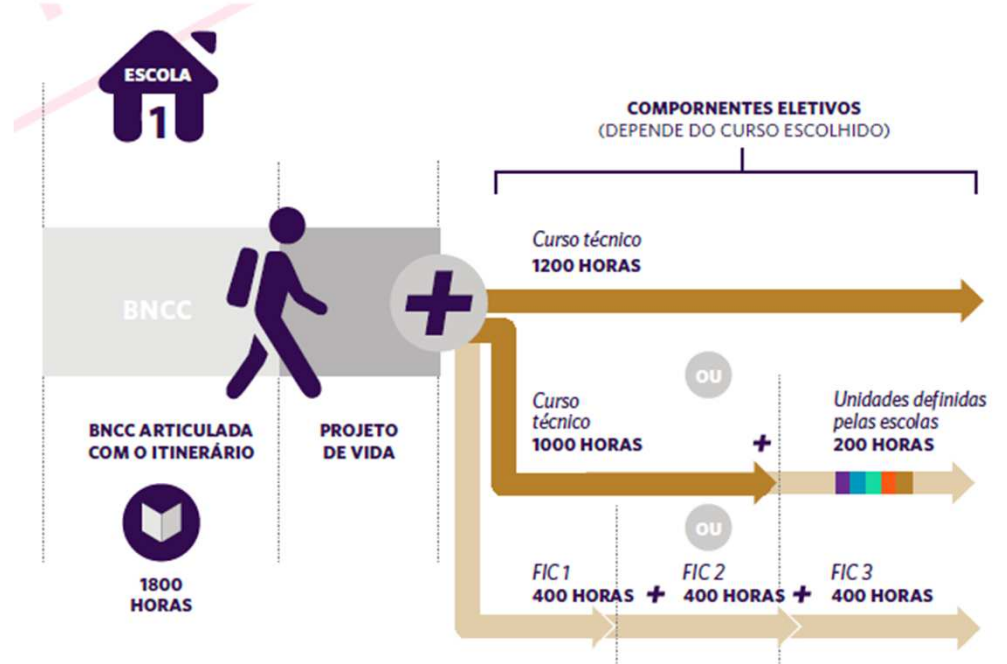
ESCOLA
1

COMPORNENTES ELETIVOS
(DEPENDE DO CURSO ESCOLHIDO)

BNCC

+

Curso técnico
1200 HORAS

OU

Curso técnico
1000 HORAS

+

Unidades definidas pelas escolas
200 HORAS

OU

BNCC ARTICULADA COM O ITINERÁRIO

PROJETO DE VIDA

1800 HORAS

FIC 1
400 HORAS

+

FIC 2
400 HORAS

+

FIC 3
400 HORAS